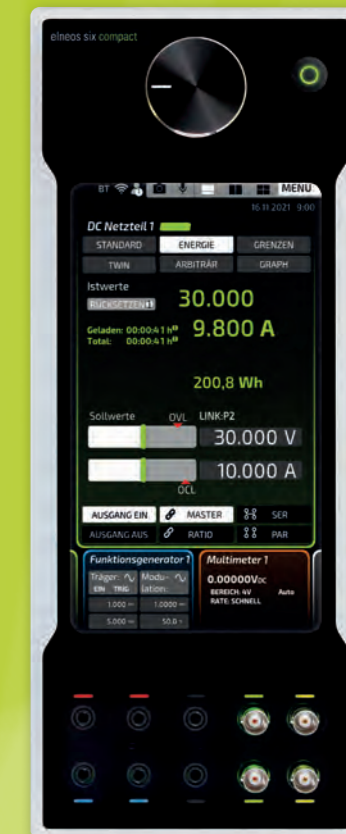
elneos six compact

BT

MENU

16.11.2021 9:00

DC Netzteil 1

STANDARD ENERGIE GRENZEN

TWIN ARBITRÄR GRAPH

Istwerte

RÜCKSETZEN

30.000

Geladen: 00:00:41 h
Total: 00:00:41 h

9.800 A

200,8 Wh

Sollwerte OVL LINK:P2

30.000 V

10.000 A

OCL

AUSGANG EIN MASTER SER

AUSGANG AUS RATIO PAR

Funktionsgenerator 1

Träger: EIN TRIG

Modulation:

1.000
1.0000
5.000
50.0

Multimeter 1

0.00000V DC

BEREICH: 4V Auto

RATE: SCHNELL